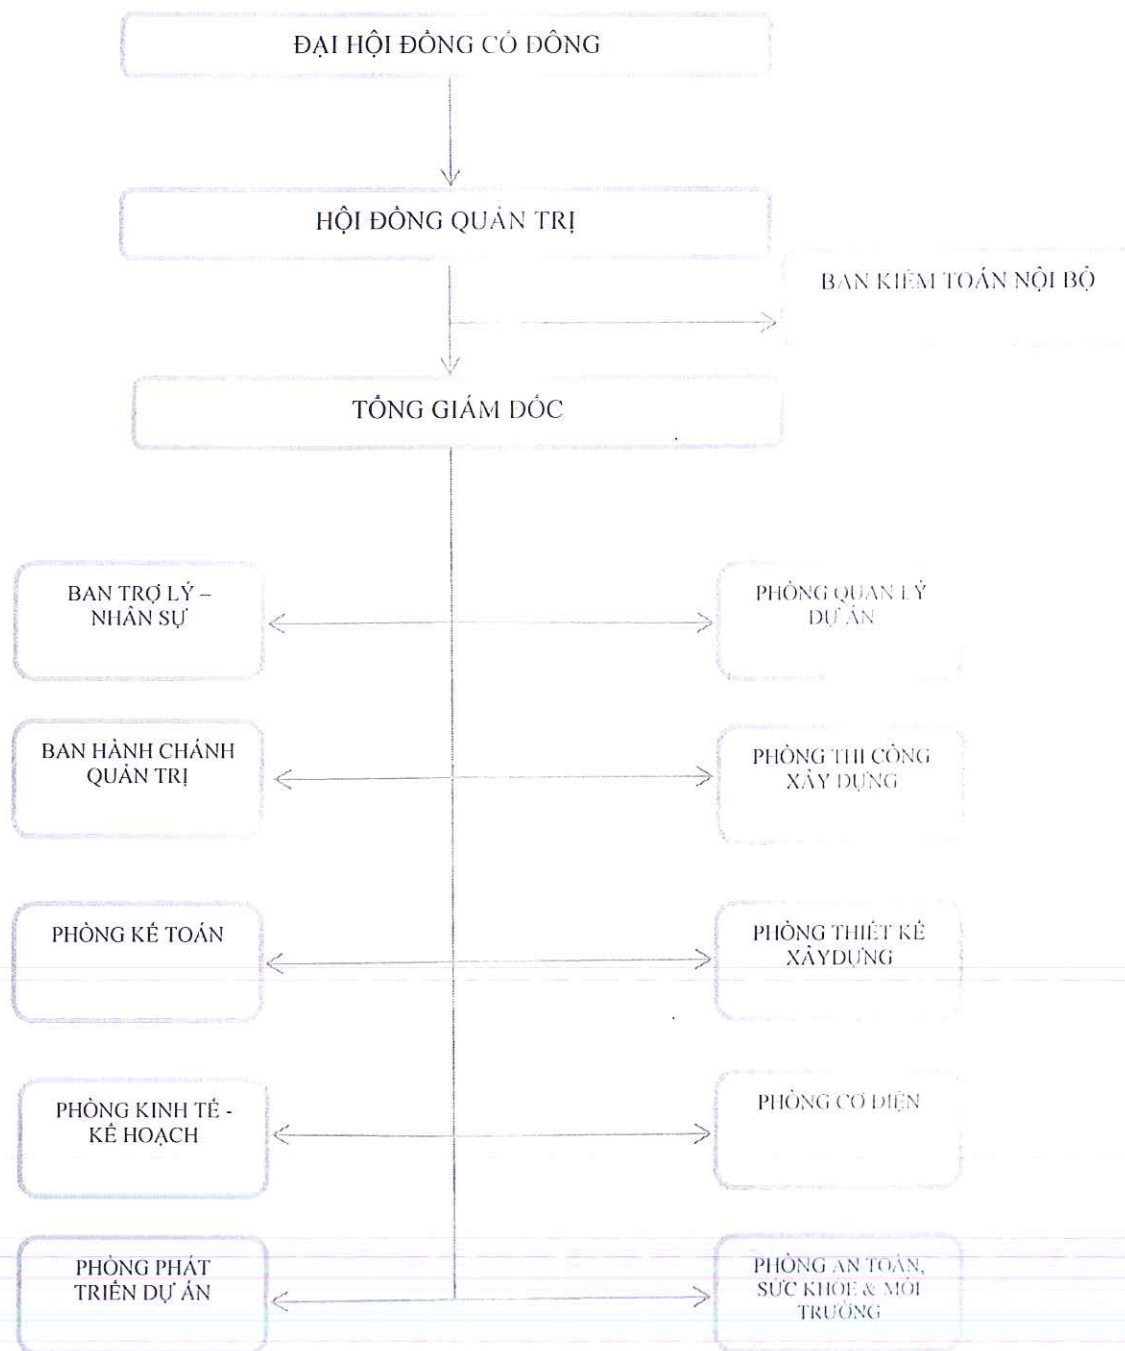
ĐẠI HỘI ĐỒNG CỔ ĐÔNG

HỘI ĐỒNG QUẢN TRỊ

BAN KIỂM TOÁN NỘI BỘ

TỔNG GIÁM ĐỐC

BAN TRỢ LÝ – NHÂN SỰ

PHÒNG QUẢN LÝ DỰ ÁN

BAN HÀNH CHÁNH QUẢN TRỊ

PHÒNG THI CÔNG XÂY DỰNG

PHÒNG KẾ TOÁN

PHÒNG THIẾT KẾ XÂYDỰNG

PHÒNG KINH TẾ - KẾ HOẠCH

PHÒNG CƠ ĐIỆN

PHÒNG PHÁT TRIỂN DỰ ÁN

PHÒNG AN TOÀN, SỨC KHỎE & MÔI TRƯỜNG